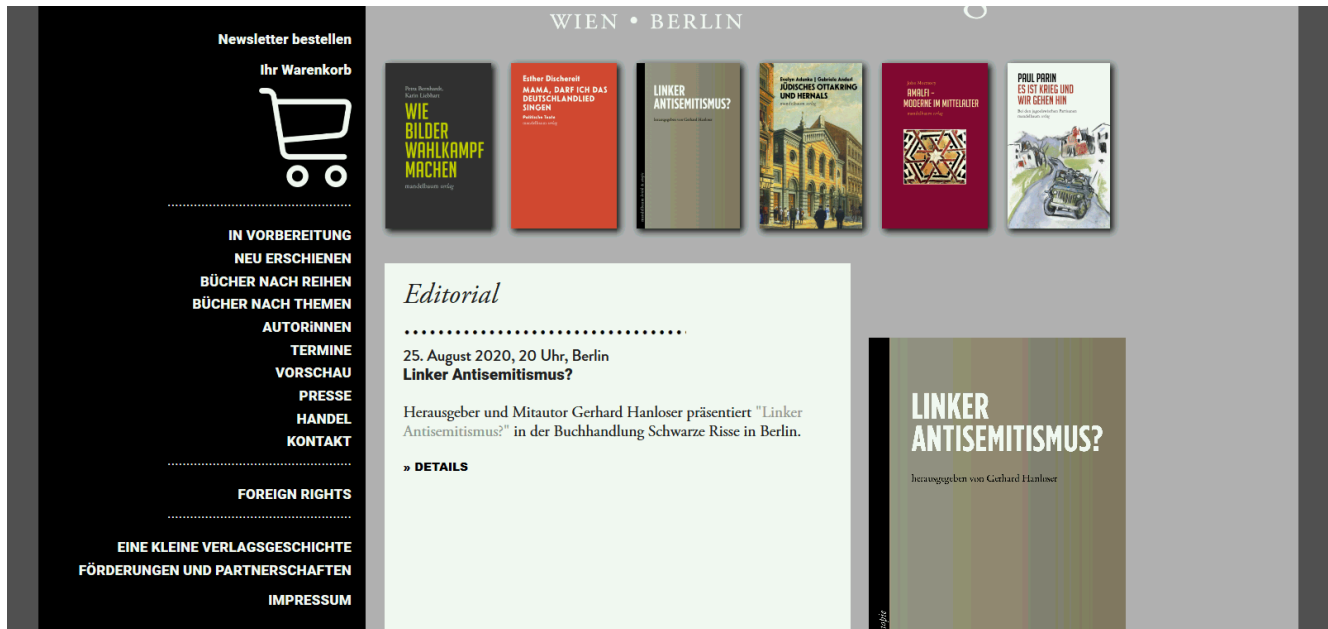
WIEN • BERLIN

Newsletter bestellen

Ihr Warenkorb

IN VORBEREITUNG
NEU ERSCHIENEN
BÜCHER NACH REIHEN
BÜCHER NACH THEMEN
AUTORiNNEN
TERMINE
VORSCHAU
PRESSE
HANDEL
KONTAKT

FOREIGN RIGHTS

EINE KLEINE VERLAGSGESCHICHTE
FÖRDERUNGEN UND PARTNERSCHAFTEN

IMPRESSUM

Petra Bernhardt, Karin Liebhart
WIE BILDER WAHLKAMPF MACHEN
mandelbaum verlag

Esther Dischereit
MAMA, DARF ICH DAS DEUTSCHLANDLIED SINGEN
Politische Texte
mandelbaum verlag

LINKER ANTISEMITISMUS?
herausgegeben von Gerhard Hanloser

Evelyn Adunka | Gabriele Anderl
JÜDISCHES OTTAKRING UND HERNALS
mandelbaum verlag

John Hattery
AMALFI – MODERNE IM MITTELALTER
mandelbaum verlag

PAUL PARIN
ES IST KRIEG UND WIR GEHEN HIN
mandelbaum verlag

Editorial

25. August 2020, 20 Uhr, Berlin
Linker Antisemitismus?

Herausgeber und Mitautor Gerhard Hanloser präsentiert "Linker Antisemitismus?" in der Buchhandlung Schwarze Risse in Berlin.

» DETAILS

LINKER ANTISEMITISMUS?
herausgegeben von Gerhard Hanloser